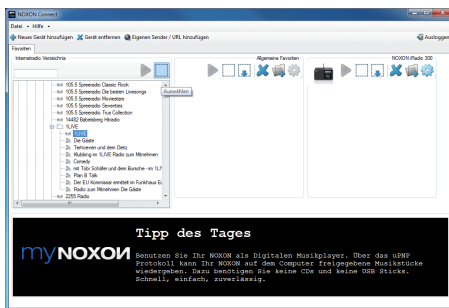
NOXON Connect

Datei ▾ Hilfe ▾

Neues Gerät hinzufügen Gerät entfernen Eigenen Sender / URL hinzufügen Ausloggen

Favoriten

Internetradio Verzeichnis

Allgemeine Favoriten

NOXON iRadio 300

Auswählen

105.5 Spreeradio Classic Rock
105.5 Spreeradio Die besten Lovesongs
105.5 Spreeradio Movie­stars
105.5 Spreeradio Seventies
105.5 Spreeradio Tius Collection
14482 Babelsberg Hitradio
1LIVE
1LIVE
Die Gäste
Terhoeven und dem Dietz
Klubbing im 1LIVE Radio zum Mitnehmen
Comedy
mit Tobi Schäfer und dem Bursche - im 1LIVE
Plan B Talk
Der EU Kommissar ermittelt im Funkhaus E
Radio zum Mitnehmen Die Gäste
2255 Radio

myNOXON

Tipp des Tages

Benutzen Sie Ihr NOXON als Digitalen Musikplayer. Über das uPNP Protokoll kann Ihr NOXON auf dem Computer freigegebene Musikstücke wiedergeben. Dazu benötigen Sie keine CDs und keine USB Sticks. Schnell, einfach, zuverlässig.